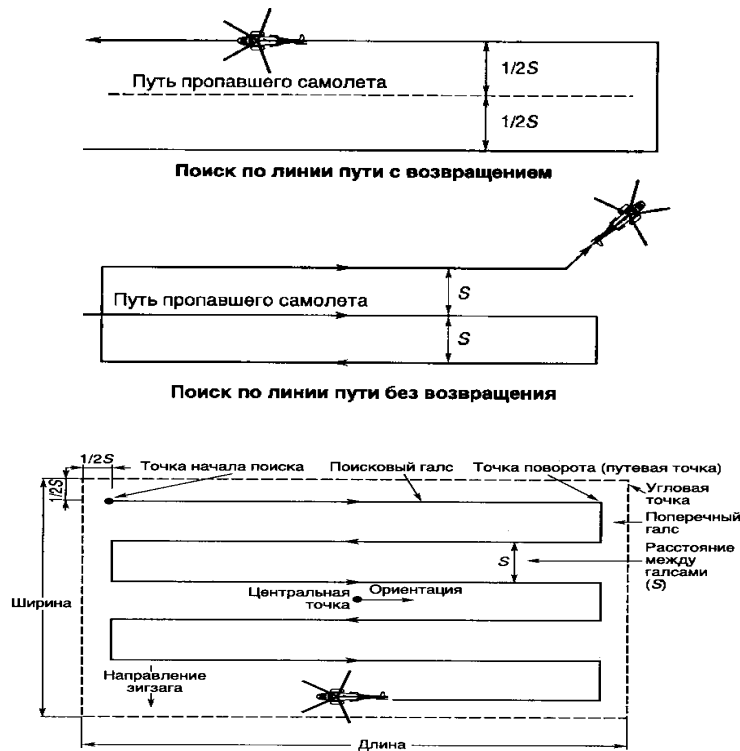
1/2S

Путь пропавшего самолета

1/2S

Поиск по линии пути с возвращением

S

Путь пропавшего самолета

S

Поиск по линии пути без возвращения

1/2S

1/2S

Точка начала поиска

Поисковый галс

Точка поворота (путевая точка)

Угловая точка

Поперечный галс

S

Расстояние между галсами (S)

Центральная точка

Ориентация

Ширина

Направление зигзага

Длина